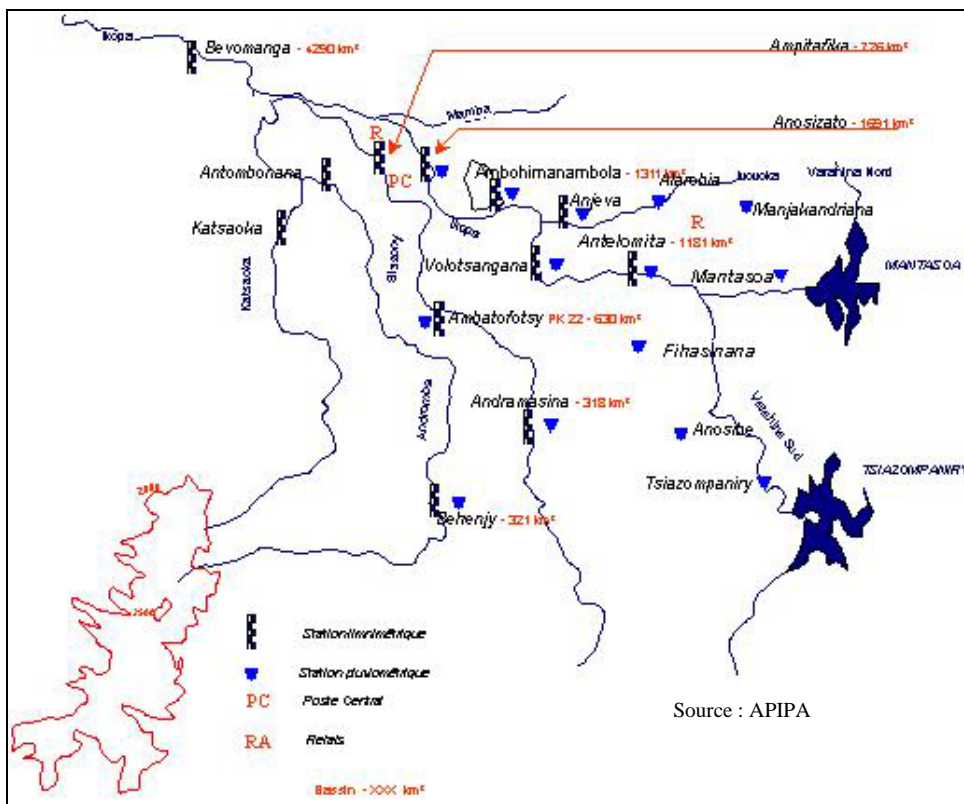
Ikopa

Bevomanga - 4290 km²

Ampitafika - 776 km²

Mamba

Anosizato - 1661 km²

R

PC

Antombonana

Ambohimanambola - 1311 km²

Alarobia

Ivovoka

Varahina Nord

Anjeva

Manjakandriana

Katsaoka

Ikopa

R

Antelomita - 1181 km²

Katsaoka

Sisaony

Volotsangana

Mantasoa

MANTASOA

Ambatofotsy PK 22 - 630 km²

Fihasinana

Andromba

Andramasina - 318 km²

Anosibe

Varahina Sud

TSIAZOMPANIRY

Tsiazompaniry

Behenjy - 321 km²

Station limnimétrique

Station pluviométrique

PC Poste Central

RA Relais

Bassin - XXX km²

Source : APIPA